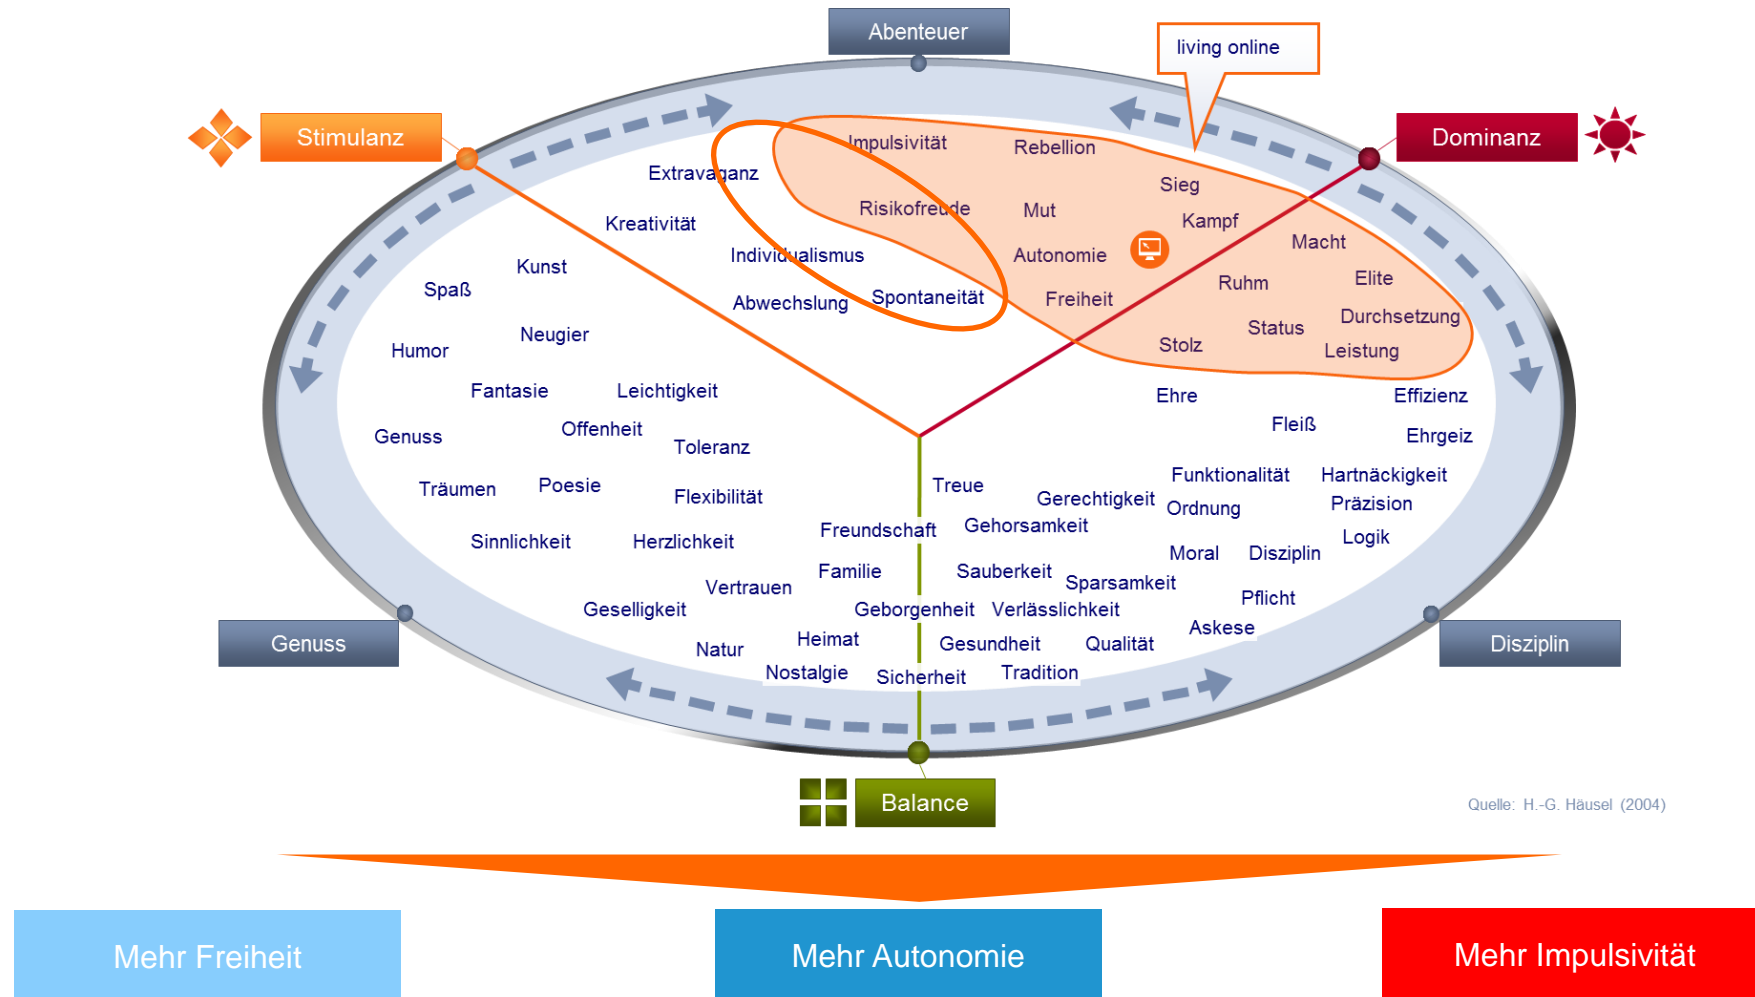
Abenteuer

living online

Stimulanz

Dominanz

Impulsivität
Rebellion
Extravaganz
Sieg
Risikofreude
Mut
Kampf
Kreativität
Individualismus
Autonomie
Macht
Kunst
Spaß
Ruhm
Elite
Abwechslung
Spontaneität
Freiheit
Neugier
Status
Durchsetzung
Humor
Stolz
Leistung
Fantasie
Leichtigkeit
Ehre
Effizienz
Genuss
Offenheit
Fleiß
Ehrgeiz
Toleranz
Funktionalität
Hartnäckigkeit
Träumen
Poesie
Treue
Flexibilität
Gerechtigkeit
Ordnung
Präzision
Freundschaft
Gehorsamkeit
Logik
Sinnlichkeit
Herzlichkeit
Moral
Disziplin
Familie
Sauberkeit
Vertrauen
Sparsamkeit
Geselligkeit
Geborgenheit
Verlässlichkeit
Pflicht
Heimat
Askese
Natur
Gesundheit
Qualität
Nostalgie
Sicherheit
Tradition

Genuss

Disziplin

Balance

Quelle: H.-G. Häusel (2004)

Mehr Freiheit

Mehr Autonomie

Mehr Impulsivität